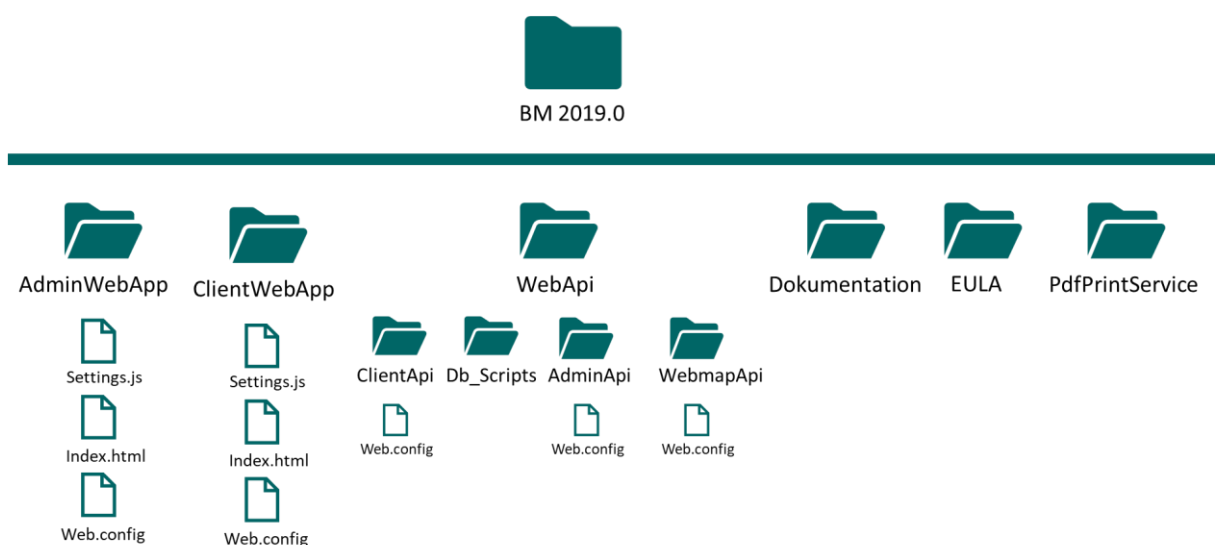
BM 2019.0

AdminWebApp

Settings.js

Index.html

Web.config

ClientWebApp

Settings.js

Index.html

Web.config

WebApi

ClientApi

Web.config

Db_Scripts

AdminApi

Web.config

WebmapApi

Web.config

Dokumentation

EULA

PdfPrintService